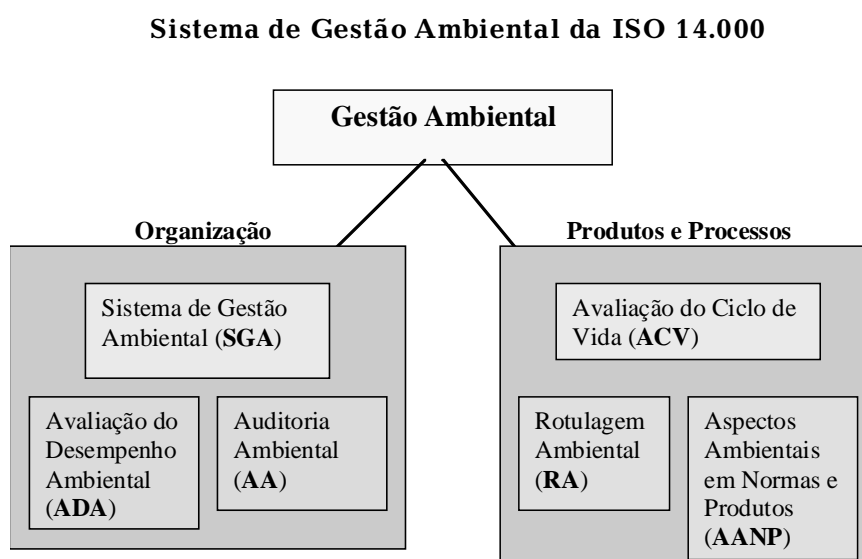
Sistema de Gestão Ambiental da ISO 14.000

Gestão Ambiental

Organização

Sistema de Gestão Ambiental (SGA)

Avaliação do Desempenho Ambiental (ADA)

Auditoria Ambiental (AA)

Produtos e Processos

Avaliação do Ciclo de Vida (ACV)

Rotulagem Ambiental (RA)

Aspectos Ambientais em Normas e Produtos (AANP)